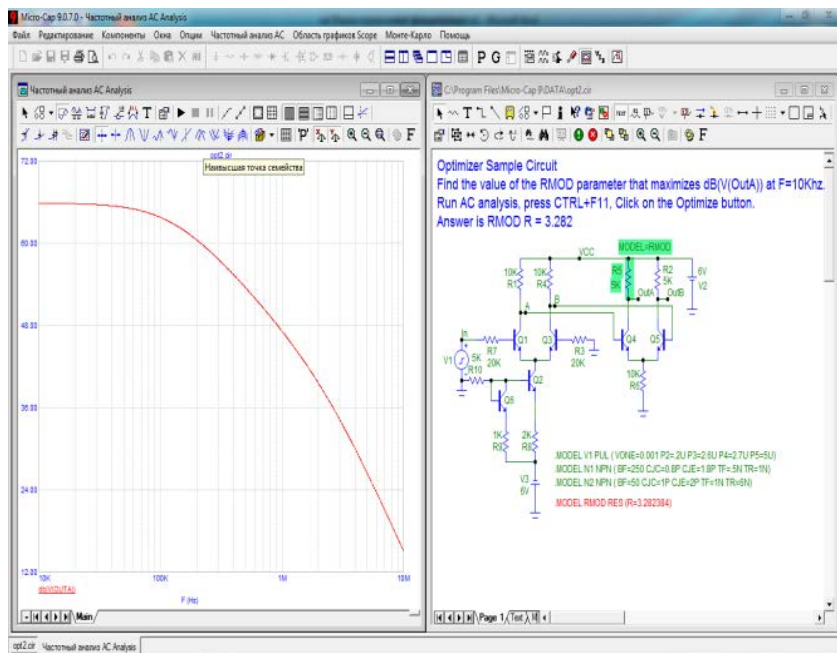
Micro-Cap 9.0.7.0 - Частотный анализ AC Analysis

Файл Редактирование Компоненты Окна Опции Частотный анализ AC Область графиков Scope Монте-Карло Помощь

P G F

Частотный анализ AC Analysis

F

opt2.cir
Наивысшая точка семейства

72.00

60.00

48.00

36.00

24.00

12.00

10K 100K 1M 10M

db(V(OUTA))

F (Hz)

Main

C:\Program Files\Micro-Cap 9\DATA\opt2.cir

F

Optimizer Sample Circuit
Find the value of the RMOD parameter that maximizes dB(V(OutA)) at F=10Khz.
Run AC analysis, press CTRL+F11, Click on the Optimize button.
Answer is RMOD R = 3.282

VCC

MODEL=RMOD

10K R1

10K R4

R5 5K

R2 5K

6V V2

OutA

OutB

A

B

In

R7 20K

Q1

Q3

R3 20K

Q4

Q5

V1

5K R10

Q2

10K R6

Q6

1K R9

2K R8

V3 6V

.MODEL V1 PUL ( VONE=0.001 P2=.2U P3=2.6U P4=2.7U P5=5U)
.MODEL N1 NPN ( BF=250 CJC=0.8P CJE=1.8P TF=5N TR=1N)
.MODEL N2 NPN ( BF=50 CJC=1P CJE=2P TF=1N TR=5N)
.MODEL RMOD RES (R=3.282384)

Page 1 Text

opt2.cir Частотный анализ AC Analysis